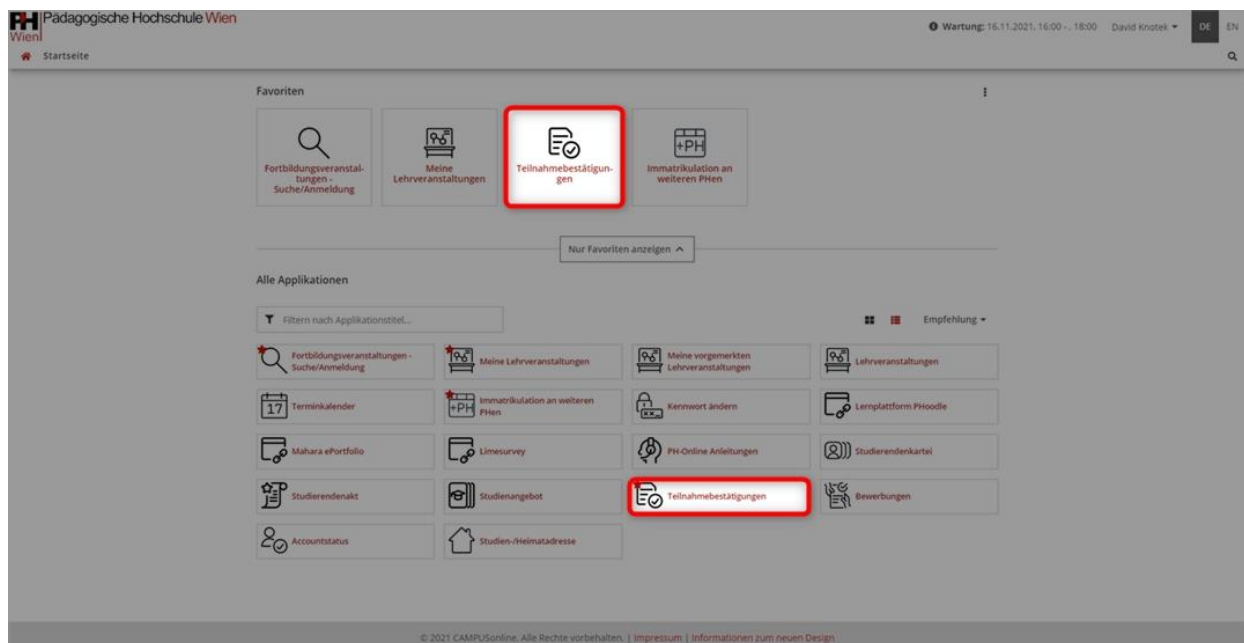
PH Pädagogische Hochschule Wien
Wien

Wartung: 16.11.2021, 16:00 - 18:00 David Knotek DE EN

Startseite

Favoriten

Fortbildungsveranstaltungen - Suche/Anmeldung

Meine Lehrveranstaltungen

Teilnahmebestätigungen

+PH
Immatrikulation an weiteren PHen

Nur Favoriten anzeigen

Alle Applikationen

Filtern nach Applikationstitel...

Empfehlung

Fortbildungsveranstaltungen - Suche/Anmeldung

Meine Lehrveranstaltungen

Meine vorgemerkten Lehrveranstaltungen

Lehrveranstaltungen

17 Terminkalender

+PH Immatrikulation an weiteren PHen

Kennwort ändern

Lernplattform PHoodle

Mahara ePortfolio

Limesurvey

PH-Online Anleitungen

Studierendenkartei

Studierendenakt

Studienangebot

Teilnahmebestätigungen

Bewerbungen

Accountstatus

Studien-/Heimatadresse

© 2021 CAMPUSonline. Alle Rechte vorbehalten. | Impressum | Informationen zum neuen Design